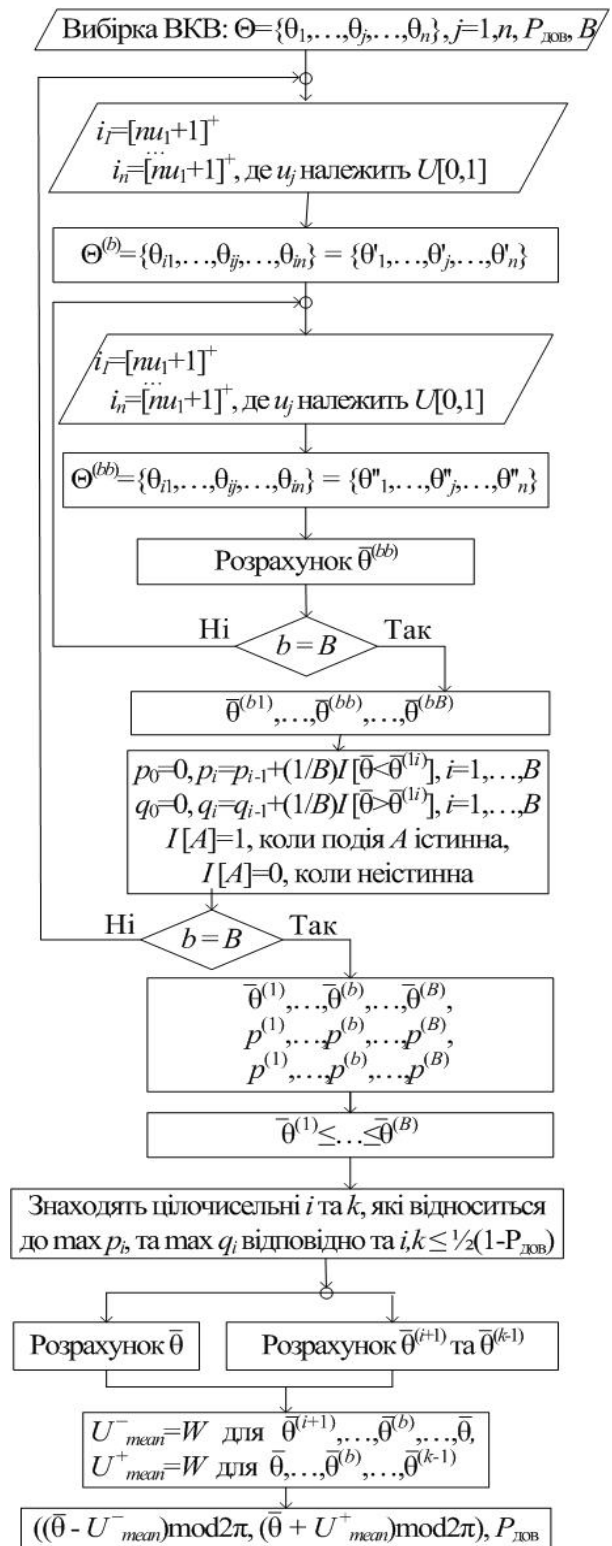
Вибірка ВКВ: $\Theta=\{\theta_1,\ldots,\theta_j,\ldots,\theta_n\}$, $j=1,n$, $P_{\text{дов}}$, $B$

$i_1=[nu_1+1]^+$
$\ldots$
$i_n=[nu_1+1]^+$, де $u_j$ належить $U[0,1]$

$\Theta^{(b)}=\{\theta_{i1},\ldots,\theta_{ij},\ldots,\theta_{in}\}=\{\theta'_1,\ldots,\theta'_j,\ldots,\theta'_n\}$

$i_1=[nu_1+1]^+$
$\ldots$
$i_n=[nu_1+1]^+$, де $u_j$ належить $U[0,1]$

$\Theta^{(bb)}=\{\theta_{i1},\ldots,\theta_{ij},\ldots,\theta_{in}\}=\{\theta''_1,\ldots,\theta''_j,\ldots,\theta''_n\}$

Розрахунок $\overline{\theta}^{(bb)}$

Ні $b=B$ Так

$\overline{\theta}^{(b1)},\ldots,\overline{\theta}^{(bb)},\ldots,\overline{\theta}^{(bB)}$

$p_0=0$, $p_i=p_{i-1}+(1/B)I[\overline{\theta}<\overline{\theta}^{(1i)}]$, $i=1,\ldots,B$
$q_0=0$, $q_i=q_{i-1}+(1/B)I[\overline{\theta}>\overline{\theta}^{(1i)}]$, $i=1,\ldots,B$
$I[A]=1$, коли подія $A$ істинна,
$I[A]=0$, коли неістинна

Ні $b=B$ Так

$\overline{\theta}^{(1)},\ldots,\overline{\theta}^{(b)},\ldots,\overline{\theta}^{(B)}$,
$p^{(1)},\ldots,p^{(b)},\ldots,p^{(B)}$,
$p^{(1)},\ldots,p^{(b)},\ldots,p^{(B)}$

$\overline{\theta}^{(1)}\leq\ldots\leq\overline{\theta}^{(B)}$

Знаходять цілочисельні $i$ та $k$, які відноситься до $\max p_i$, та $\max q_i$ відповідно та $i,k\leq\frac{1}{2}(1-P_{\text{дов}})$

Розрахунок $\overline{\theta}$

Розрахунок $\overline{\theta}^{(i+1)}$ та $\overline{\theta}^{(k-1)}$

$U^-_{mean}=W$ для $\overline{\theta}^{(i+1)},\ldots,\overline{\theta}^{(b)},\ldots,\overline{\theta}$,
$U^+_{mean}=W$ для $\overline{\theta},\ldots,\overline{\theta}^{(b)},\ldots,\overline{\theta}^{(k-1)}$

$((\overline{\theta}-U^-_{mean})\bmod 2\pi, (\overline{\theta}+U^+_{mean})\bmod 2\pi)$, $P_{\text{дов}}$